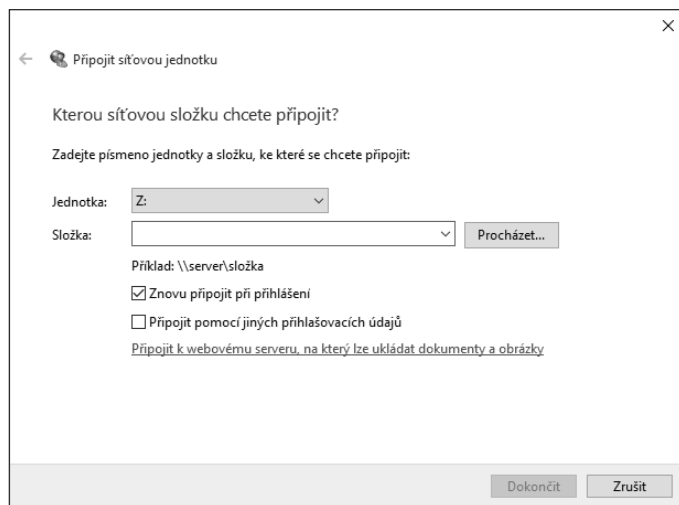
×

← Připojit síťovou jednotku

Kterou síťovou složku chcete připojit?

Zadejte písmeno jednotky a složku, ke které se chcete připojit:

Jednotka: Z:

Složka:  Procházet...

Příklad: \\server\složka

☑ Znovu připojit při přihlášení

☐ Připojit pomocí jiných přihlašovacích údajů

Připojit k webovému serveru, na který lze ukládat dokumenty a obrázky

Dokončit Zrušit